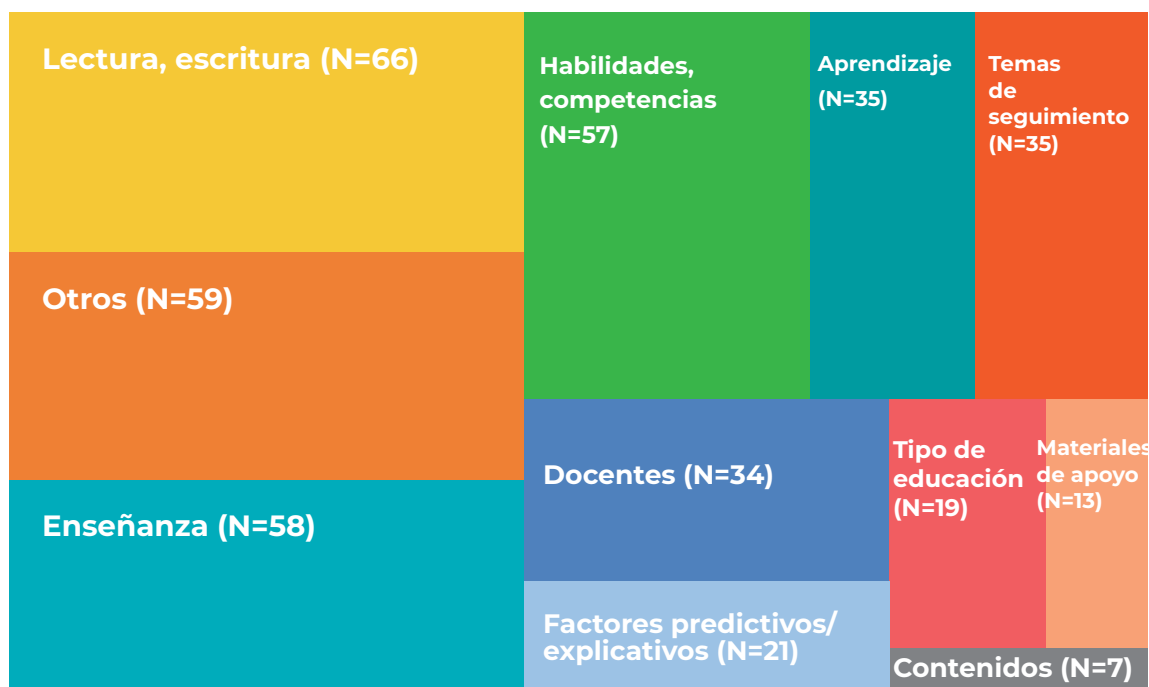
Lectura, escritura (N=66)

Otros (N=59)

Enseñanza (N=58)

Habilidades, competencias (N=57)

Aprendizaje (N=35)

Temas de seguimiento (N=35)

Docentes (N=34)

Factores predictivos/ explicativos (N=21)

Tipo de educación (N=19)

Materiales de apoyo (N=13)

Contenidos (N=7)